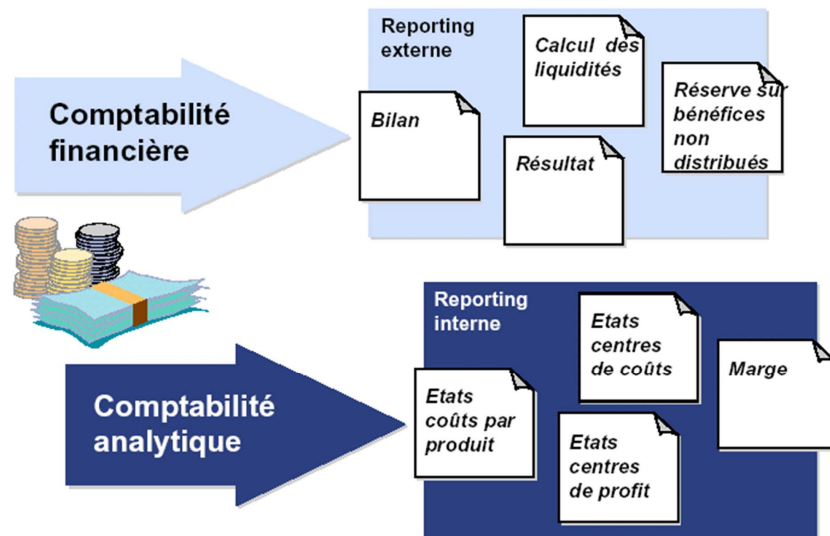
Comptabilité financière

Reporting externe

Calcul des liquidités

Bilan

Réserve sur bénéfices non distribués

Résultat

Comptabilité analytique

Reporting interne

Etats centres de coûts

Marge

Etats coûts par produit

Etats centres de profit